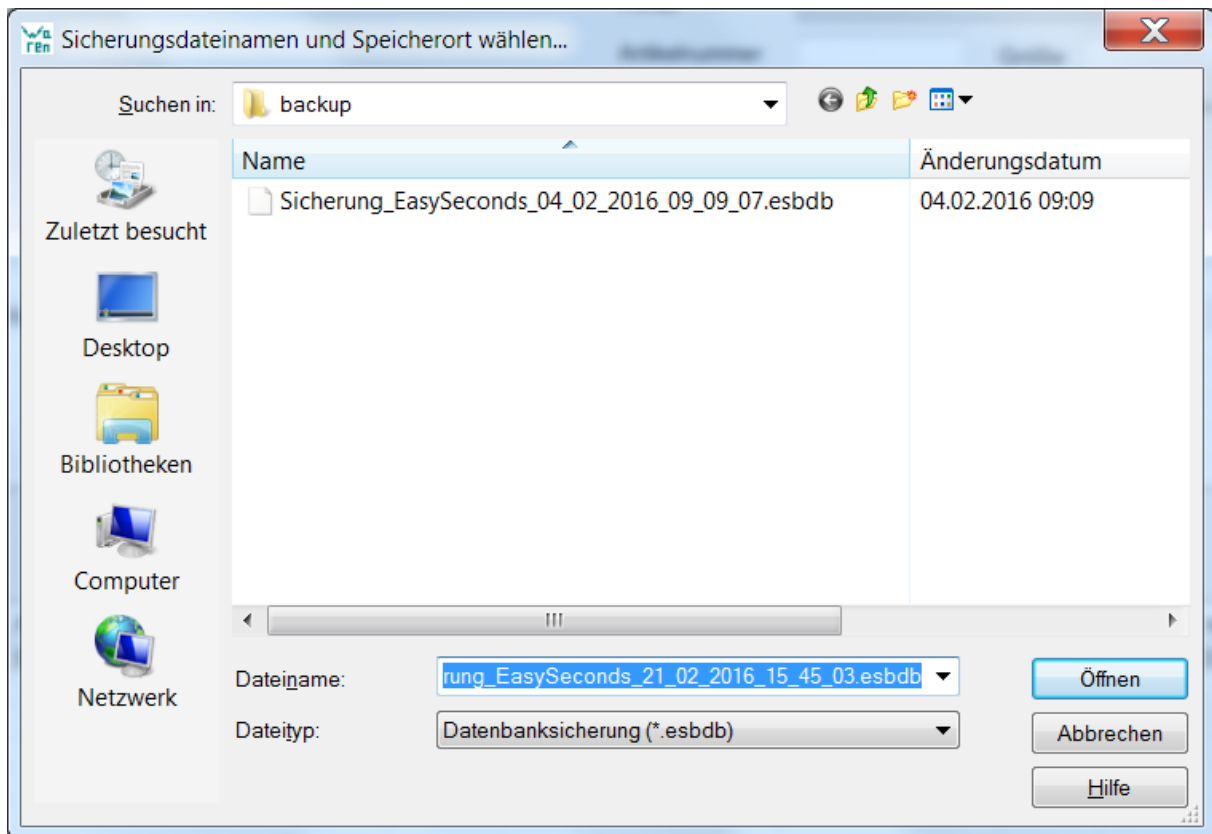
Sicherungsdateinamen und Speicherort wählen...

Suchen in: backup

Name
Änderungsdatum
Sicherung_EasySeconds_04_02_2016_09_09_07.esbdb
04.02.2016 09:09

Zuletzt besucht
Desktop
Bibliotheken
Computer
Netzwerk

Dateiname: rung_EasySeconds_21_02_2016_15_45_03.esbdb
Dateityp: Datenbanksicherung (*.esbdb)

Öffnen
Abbrechen
Hilfe